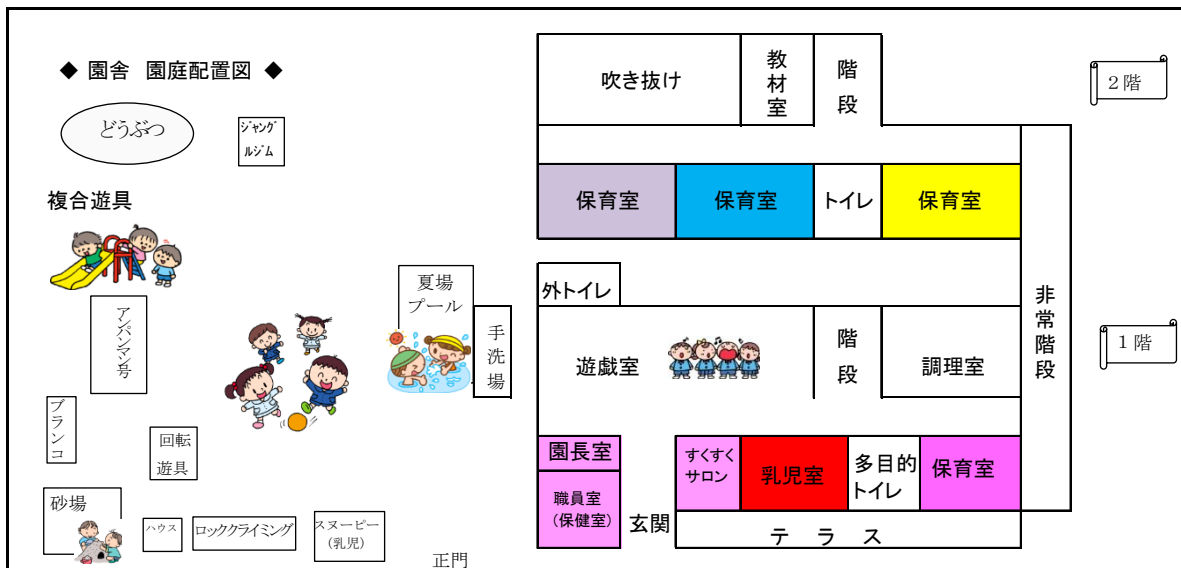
◆ 園舎　園庭配置図 ◆

どうぶつ

ジャングルジム

複合遊具

アンパンマン号

ブランコ

回転遊具

砂場

ハウス

ロッククライミング

スヌーピー（乳児）

正門

夏場プール

手洗場

吹き抜け

教材室

階段

2階

保育室

保育室

トイレ

保育室

外トイレ

遊戯室

階段

調理室

非常階段

1階

園長室

職員室（保健室）

玄関

すくすくサロン

乳児室

多目的トイレ

保育室

テ　ラ　ス